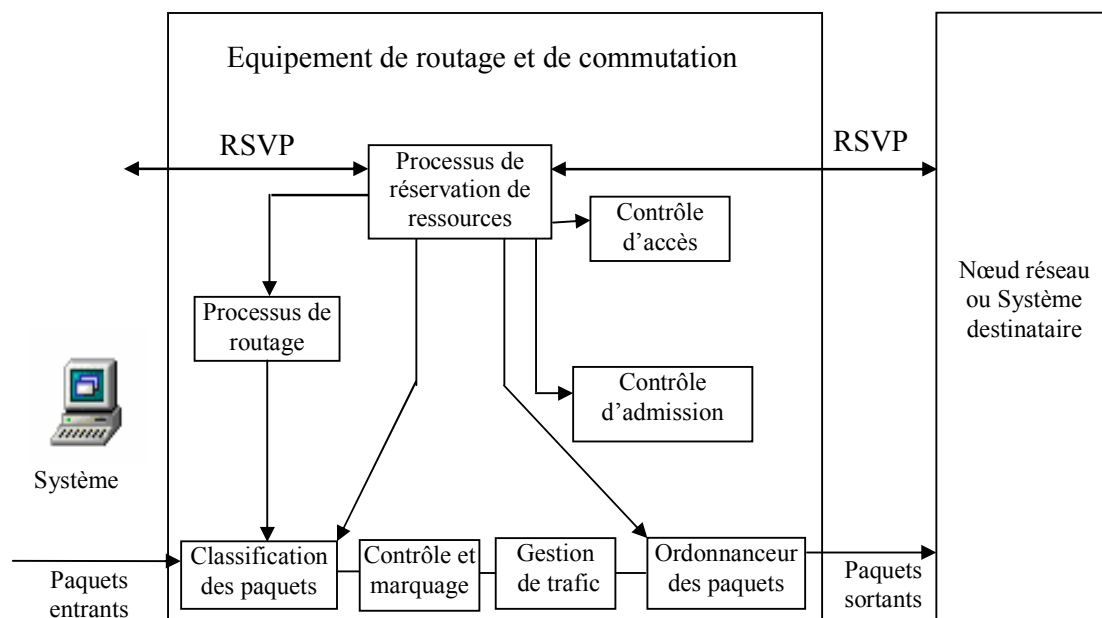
Equipement de routage et de commutation

RSVP

Processus de réservation de ressources

RSVP

Contrôle d'accès

Nœud réseau ou Système destinataire

Processus de routage

Contrôle d'admission

Système

Classification des paquets

Contrôle et marquage

Gestion de trafic

Ordonnanceur des paquets

Paquets entrants

Paquets sortants